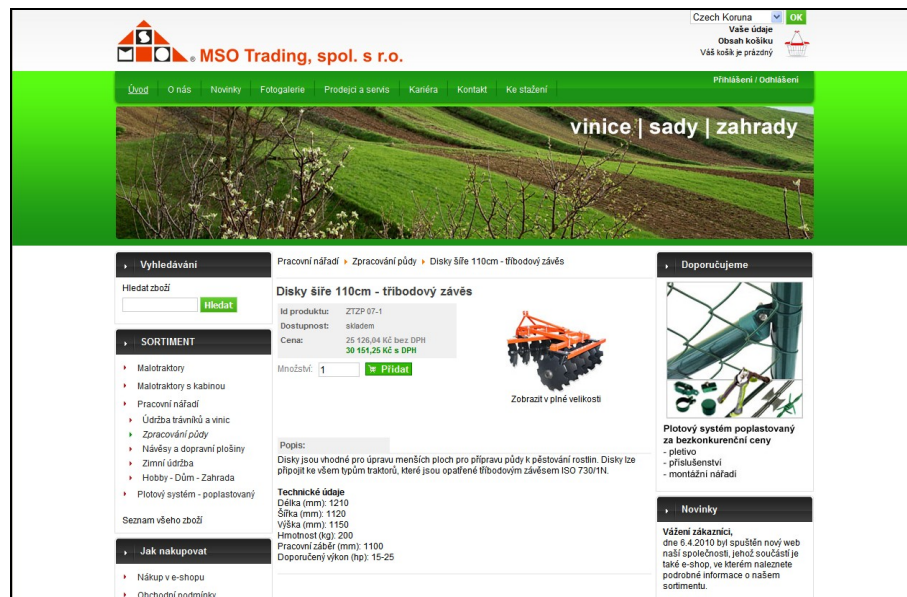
Czech Koruna OK
Vaše údaje
Obsah košíku
Váš košík je prázdný

MSO Trading, spol. s r.o.

Úvod O nás Novinky Fotogalerie Prodejci a servis Kariéra Kontakt Ke stažení
Přihlášení / Odhlášení

vinice | sady | zahrady

Vyhledávání
Hledat zboží
Hledat

SORTIMENT
Malotraktory
Malotraktory s kabinou
Pracovní nářadí
Údržba trávníků a vinic
Zpracování půdy
Návěsy a dopravní plošiny
Zimní údržba
Hobby - Dům - Zahrada
Plotový systém - poplastovaný
Seznam všeho zboží

Jak nakupovat
Nákup v e-shopu
Obchodní podmínky

Pracovní nářadí ▸ Zpracování půdy ▸ Disky šíře 110cm - tříbodový závěs

Disky šíře 110cm - tříbodový závěs

| Id produktu: | ZTZP 07-1 |
|---|---|
| Dostupnost: | skladem |
| Cena: | 25 126,04 Kč bez DPH 30 151,25 Kč s DPH |

Množství: 1 Přidat

Zobrazit v plné velikosti

Popis:
Disky jsou vhodné pro úpravu menších ploch pro přípravu půdy k pěstování rostlin. Disky lze připojit ke všem typům traktorů, které jsou opatřené tříbodovým závěsem ISO 730/1N.

Technické údaje
Délka (mm): 1210
Šířka (mm): 1120
Výška (mm): 1150
Hmotnost (kg): 200
Pracovní záběr (mm): 1100
Doporučený výkon (hp): 15-25

Doporučujeme
Plotový systém poplastovaný za bezkonkurenční ceny
- pletivo
- příslušenství
- montážní nářadí

Novinky
Vážení zákazníci,
dne 6.4.2010 byl spuštěn nový web naší společnosti, jehož součástí je také e-shop, ve kterém naleznete podrobné informace o našem sortimentu.